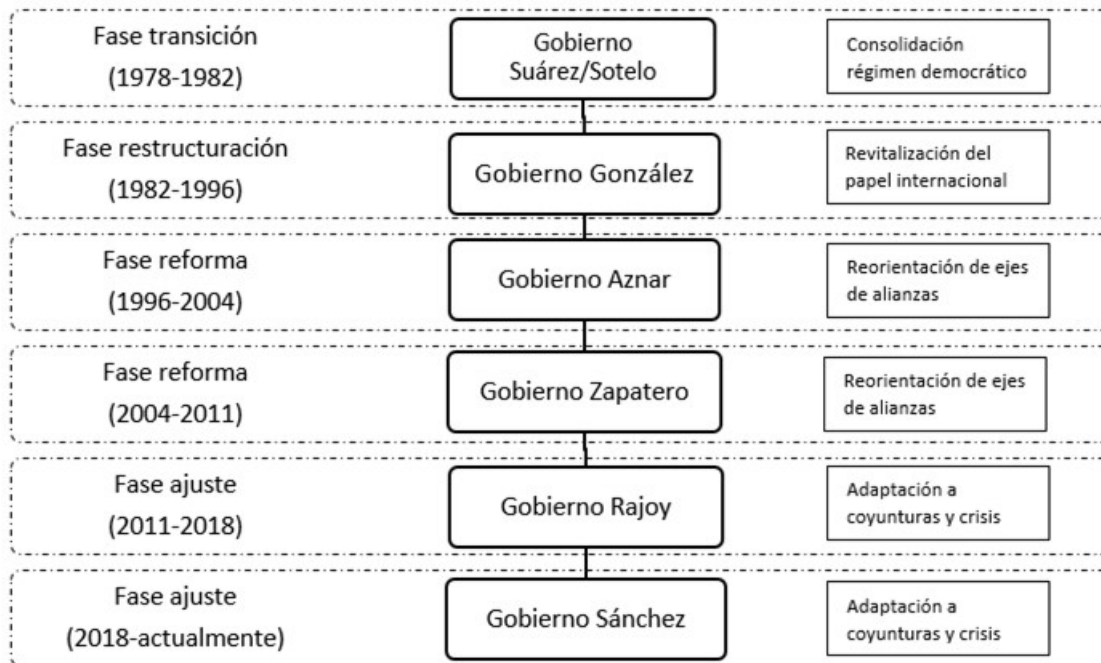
Fase transición
(1978-1982)

Gobierno Suárez/Sotelo

Consolidación régimen democrático

Fase restructuración
(1982-1996)

Gobierno González

Revitalización del papel internacional

Fase reforma
(1996-2004)

Gobierno Aznar

Reorientación de ejes de alianzas

Fase reforma
(2004-2011)

Gobierno Zapatero

Reorientación de ejes de alianzas

Fase ajuste
(2011-2018)

Gobierno Rajoy

Adaptación a coyunturas y crisis

Fase ajuste
(2018-actualmente)

Gobierno Sánchez

Adaptación a coyunturas y crisis